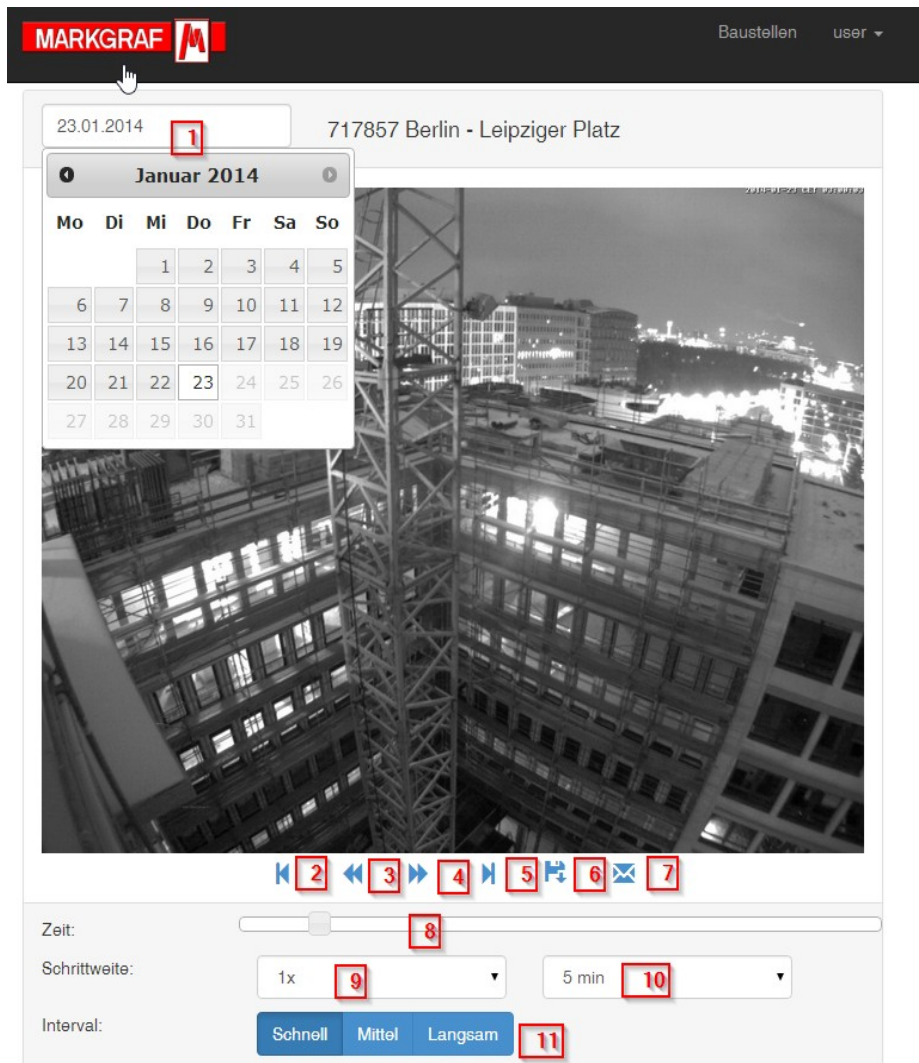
MARKGRAF

Baustellen user

23.01.2014 1 717857 Berlin - Leipziger Platz

Januar 2014

| Mo | Di | Mi | Do | Fr | Sa | So |
|---|---|---|---|---|---|---|
| | | 1 | 2 | 3 | 4 | 5 |
| 6 | 7 | 8 | 9 | 10 | 11 | 12 |
| 13 | 14 | 15 | 16 | 17 | 18 | 19 |
| 20 | 21 | 22 | 23 | 24 | 25 | 26 |
| 27 | 28 | 29 | 30 | 31 | | |

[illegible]

2 3 4 5 6 7

Zeit: 8

Schrittweite: 1x 9 5 min 10

Interval: Schnell Mittel Langsam 11